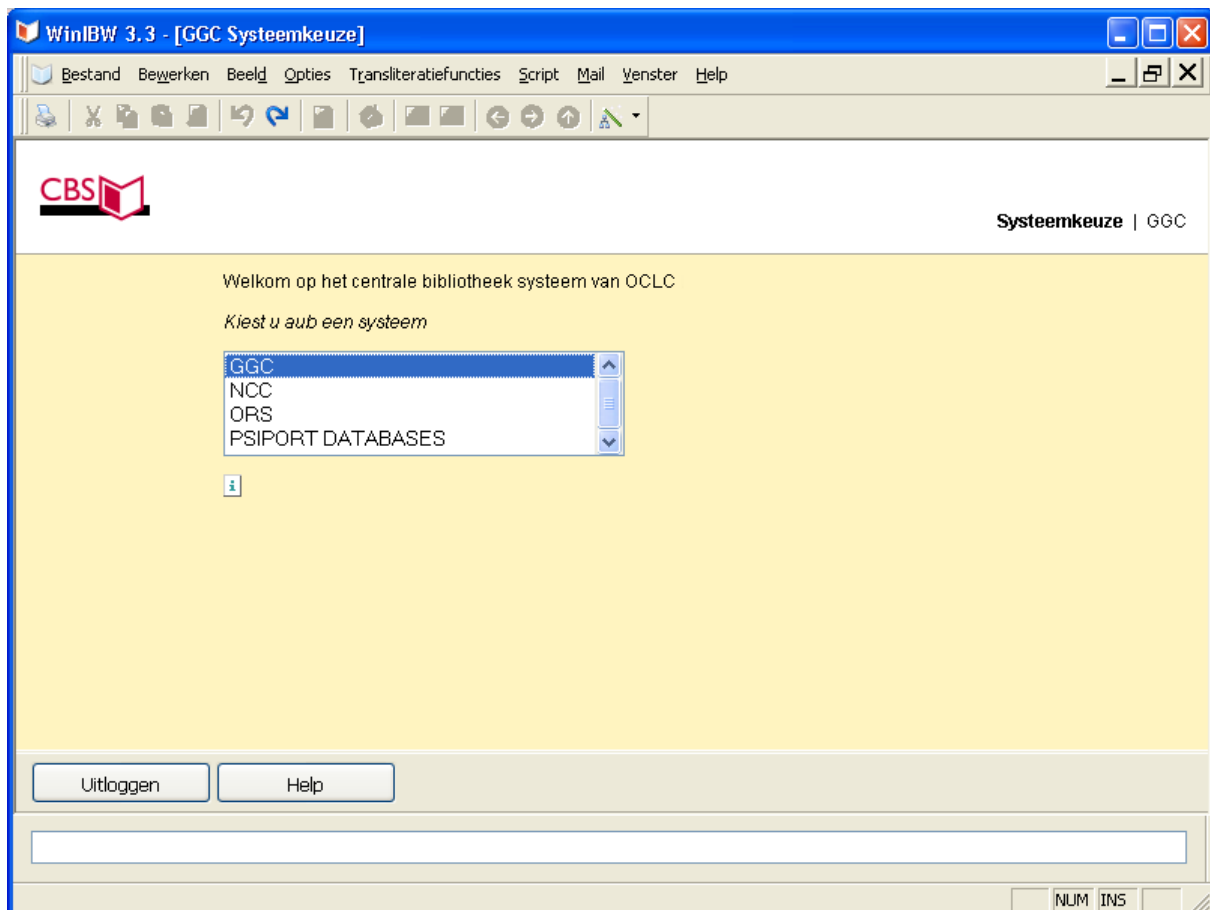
WinIBW 3.3 - [GGC Systeemkeuze]

Bestand Bewerken Beeld Opties Transliteratiefuncties Script Mail Venster Help

CBS

Systeemkeuze | GGC

Welkom op het centrale bibliotheek systeem van OCLC

Kiest u aub een systeem

GGC
NCC
ORS
PSIPORT DATABASES

i

Uitloggen

Help

NUM INS